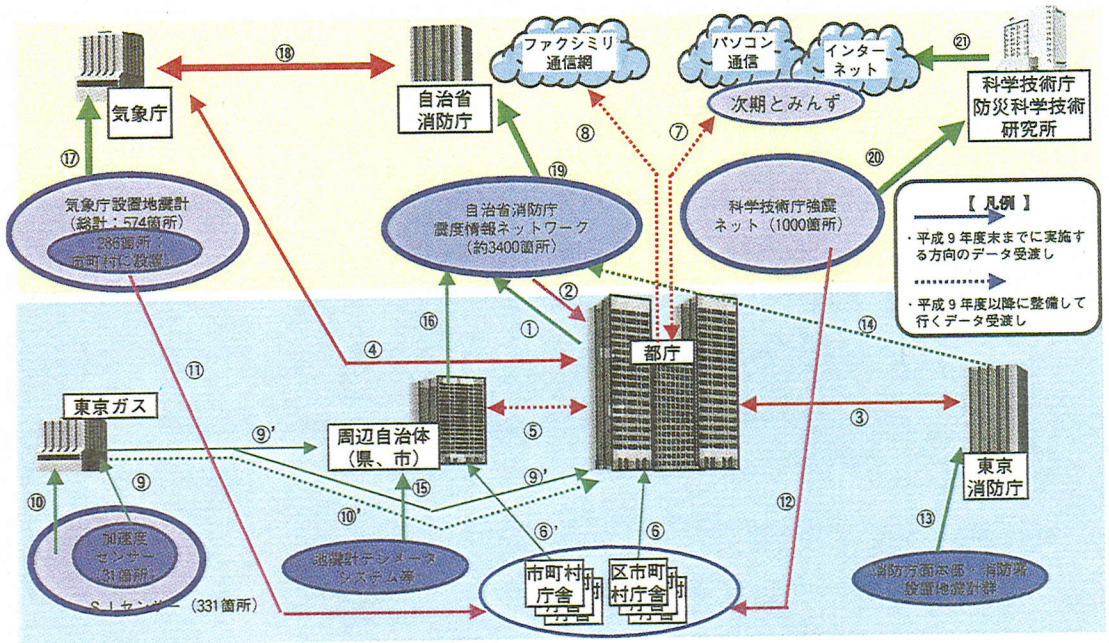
⑱

ファクシミリ通信網

パソコン通信

インターネット

㉑

気象庁

自治省消防庁

次期とみんず

科学技術庁防災科学技術研究所

⑰

⑧

⑦

⑲

⑳

気象庁設置地震計（総計：574箇所）

286箇所：市町村に設置

自治省消防庁震度情報ネットワーク（約3400箇所）

科学技術庁強震ネット（1000箇所）

【凡例】

・平成９年度末までに実施する方向のデータ受渡し

・平成９年度以降に整備して行くデータ受渡し

②

①

⑭

⑯

④

⑪

都庁

東京ガス

⑨'

周辺自治体（県、市）

⑤

③

⑨

⑨'

⑩

⑮

⑩'

⑥'

⑥

⑫

東京消防庁

⑬

加速度センサー（31箇所）

地震計テレメータシステム等

市町村庁舎

区市町村庁舎

消防方面本部・消防署設置地震計群

S I センサー（331箇所）